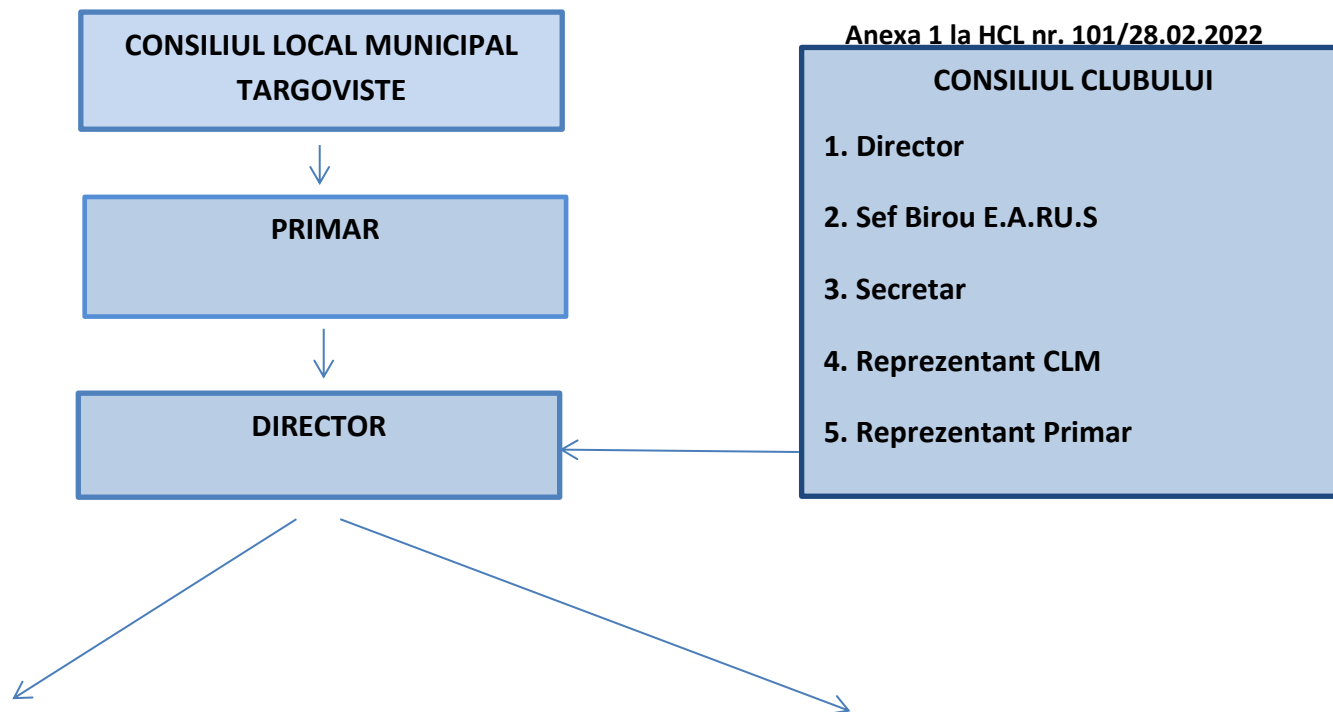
Anexa 1 la HCL nr. 101/28.02.2022

CONSILIUL LOCAL MUNICIPAL TARGOVISTE

PRIMAR

DIRECTOR

CONSILIUL CLUBULUI

1. Director

2. Sef Birou E.A.RU.S

3. Secretar

4. Reprezentant CLM

5. Reprezentant Primar